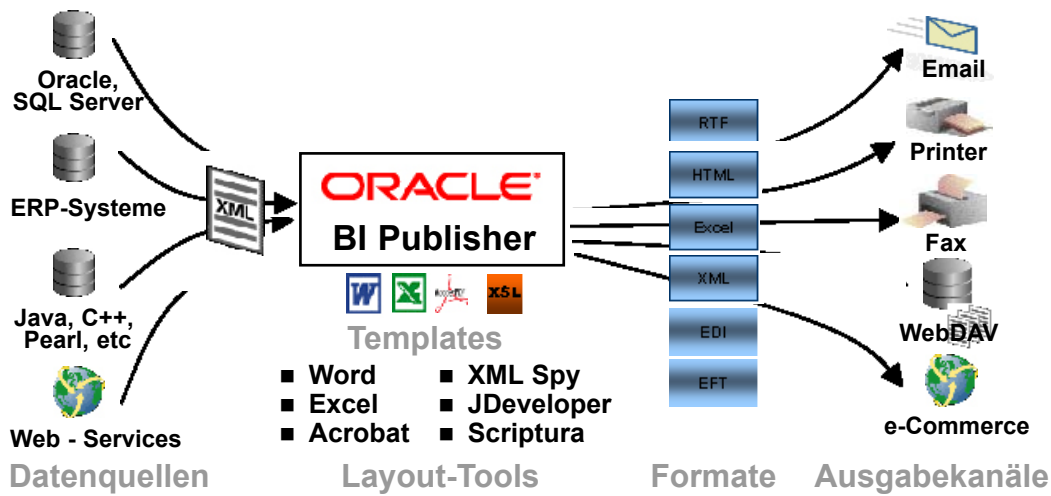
Oracle, SQL Server

ERP-Systeme

Java, C++, Pearl, etc

Web - Services

XML

ORACLE

BI Publisher

W X XSL

Templates

■ Word
■ Excel
■ Acrobat

■ XML Spy
■ JDeveloper
■ Scriptura

RTF

HTML

Excel

XML

EDI

EFT

Email

Printer

Fax

WebDAV

e-Commerce

Datenquellen

Layout-Tools

Formate

Ausgabekanäle